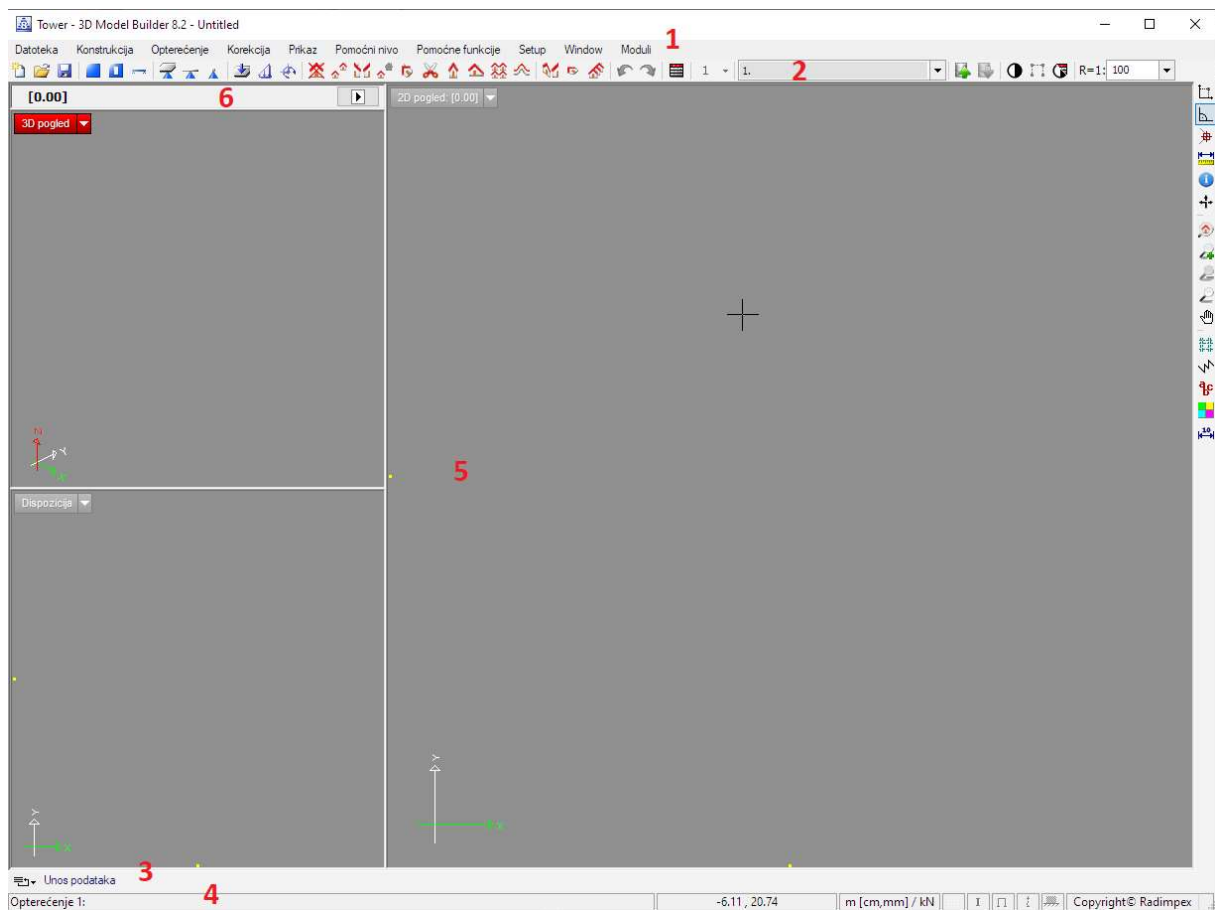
Tower - 3D Model Builder 8.2 - Untitled

Datoteka Konstrukcija Opterećenje Korekcija Prikaz Pomoćni nivo Pomoćne funkcije Setup Window Moduli 1

1 1. 2 R=1: 100

[0.00] 6

3D pogled

2D pogled: [0.00]

Z Y X

5

Dispozicija

Y X

Y X

Unos podataka 3

Opterećenje 1: 4 -6.11 , 20.74 m [cm,mm] / kN Copyright© Radimpex